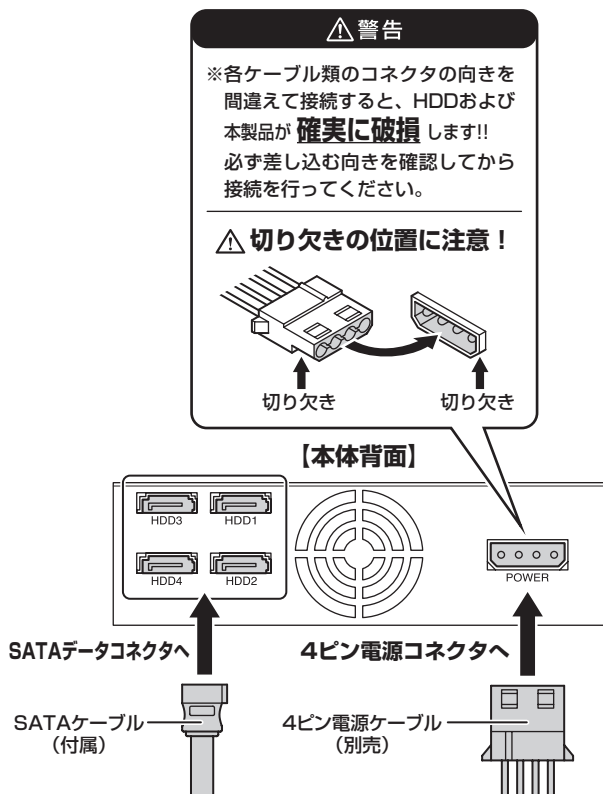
⚠警告

※各ケーブル類のコネクタの向きを間違えて接続すると、HDDおよび本製品が **確実に破損** します!! 必ず差し込む向きを確認してから接続を行ってください。

⚠切り欠きの位置に注意！

切り欠き

切り欠き

【本体背面】

HDD3

HDD1

HDD4

HDD2

POWER

SATAデータコネクタへ

4ピン電源コネクタへ

SATAケーブル（付属）

4ピン電源ケーブル（別売）